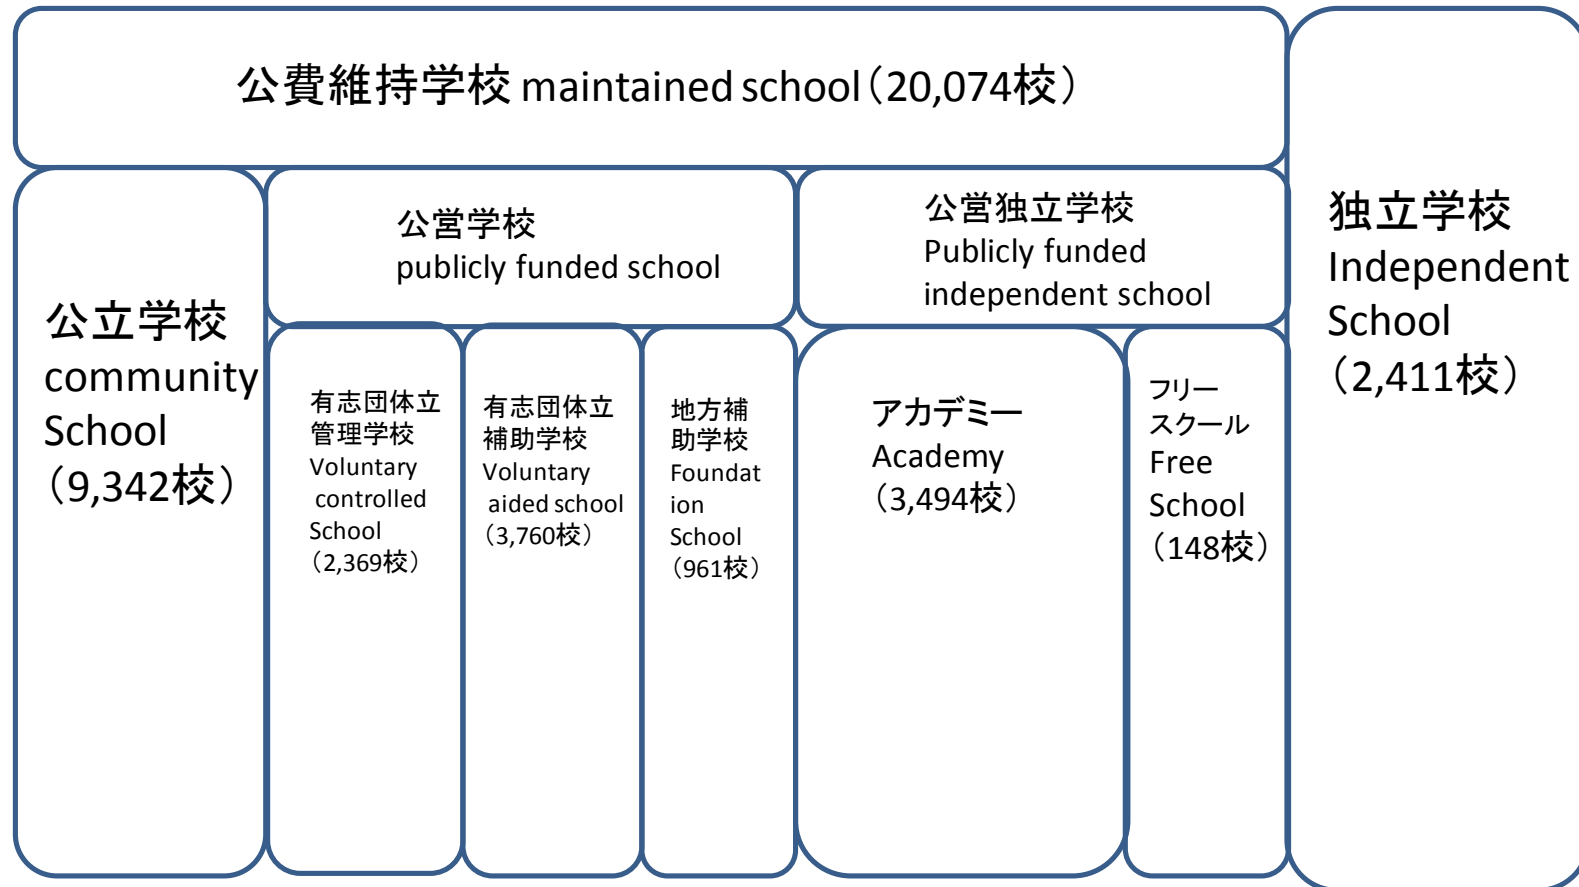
公費維持学校 maintained school（20,074校）

公立学校 community School（9,342校）

公営学校 publicly funded school

有志団体立管理学校 Voluntary controlled School（2,369校）

有志団体立補助学校 Voluntary aided school（3,760校）

地方補助学校 Foundation School（961校）

公営独立学校 Publicly funded independent school

アカデミー Academy（3,494校）

フリースクール Free School（148校）

独立学校 Independent School（2,411校）